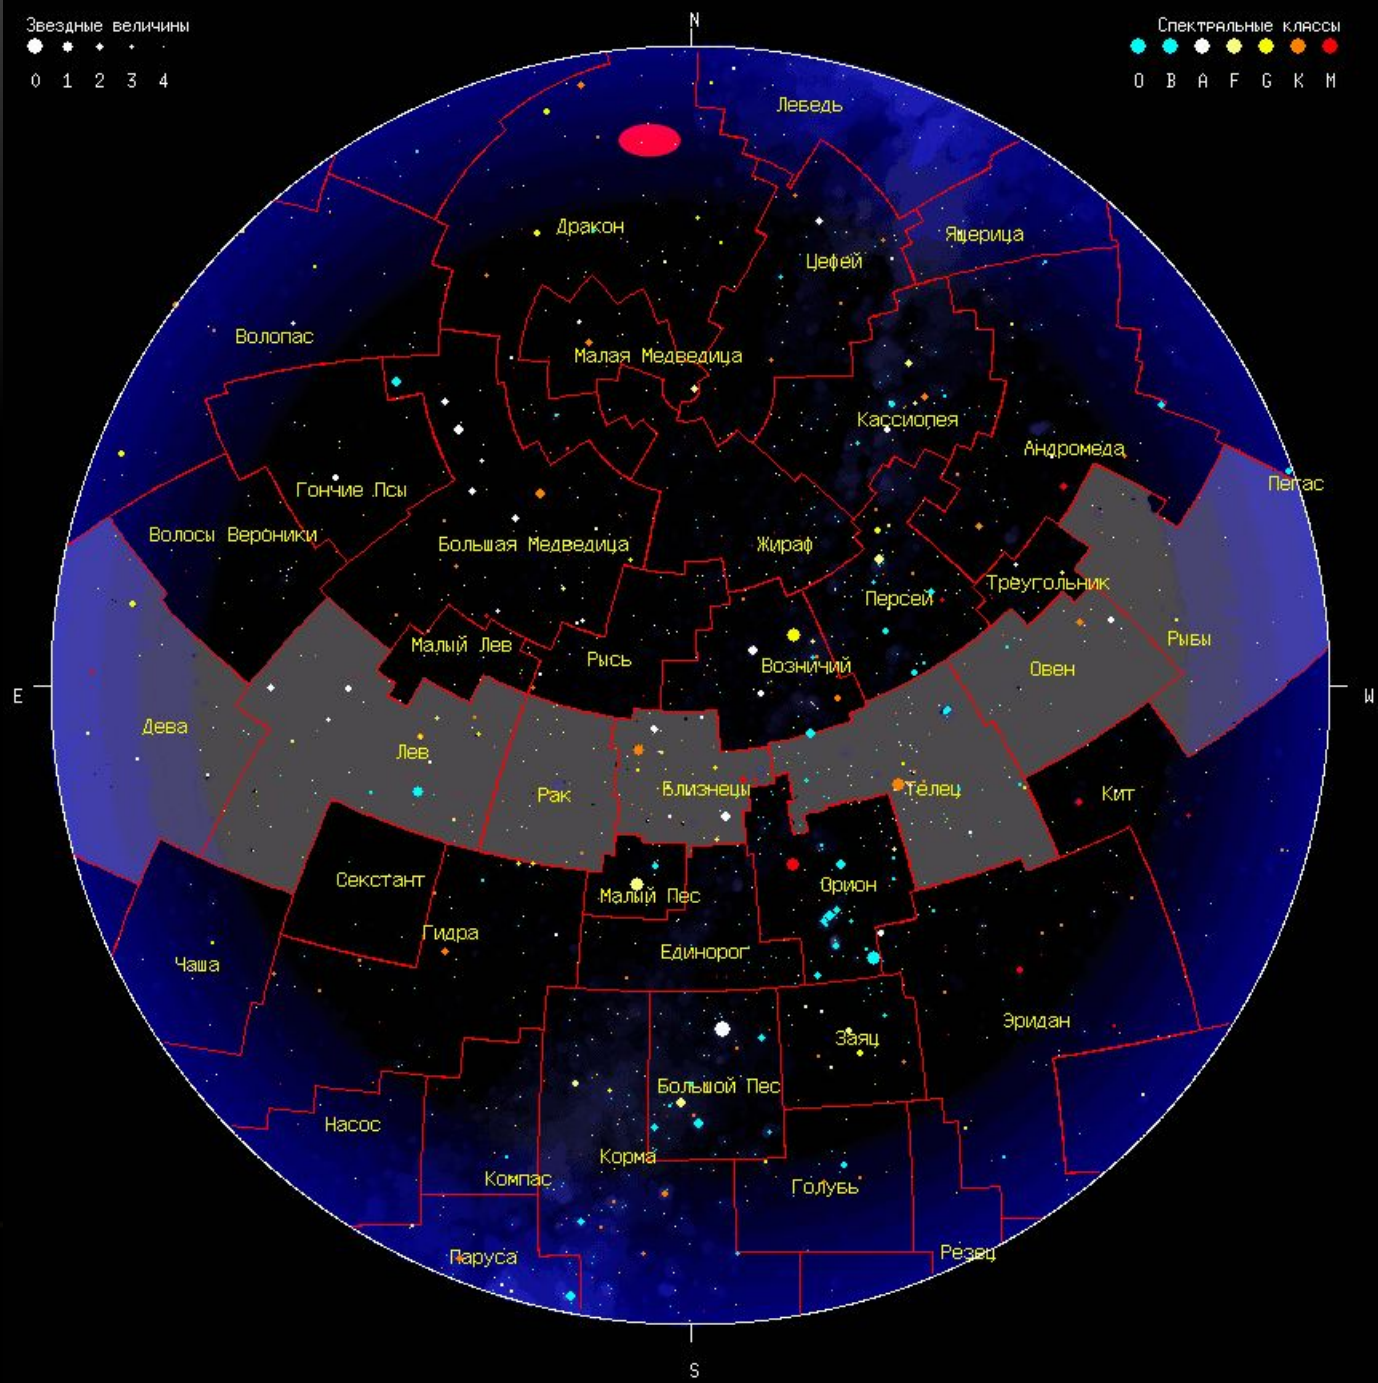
Звездные величины
0 1 2 3 4

N

Спектральные классы
O B A F G K M

Лебедь
Дракон
Цефей
Ящерица
Волопас
Малая Медведица
Кассиопея
Андромеда
Гончие Псы
Пегас
Волосы Вероники
Большая Медведица
Жираф
Треугольник
Персей
Рыбы
Малый Лев
Рысь
Возничий
Овен
E
W
Дева
Лев
Рак
Близнецы
Телец
Кит
Секстант
Малый Пес
Орион
Гидра
Единорог
Чаша
Эридан
Заяц
Большой Пес
Насос
Корма
Компас
Голубь
Паруса
Резец
S